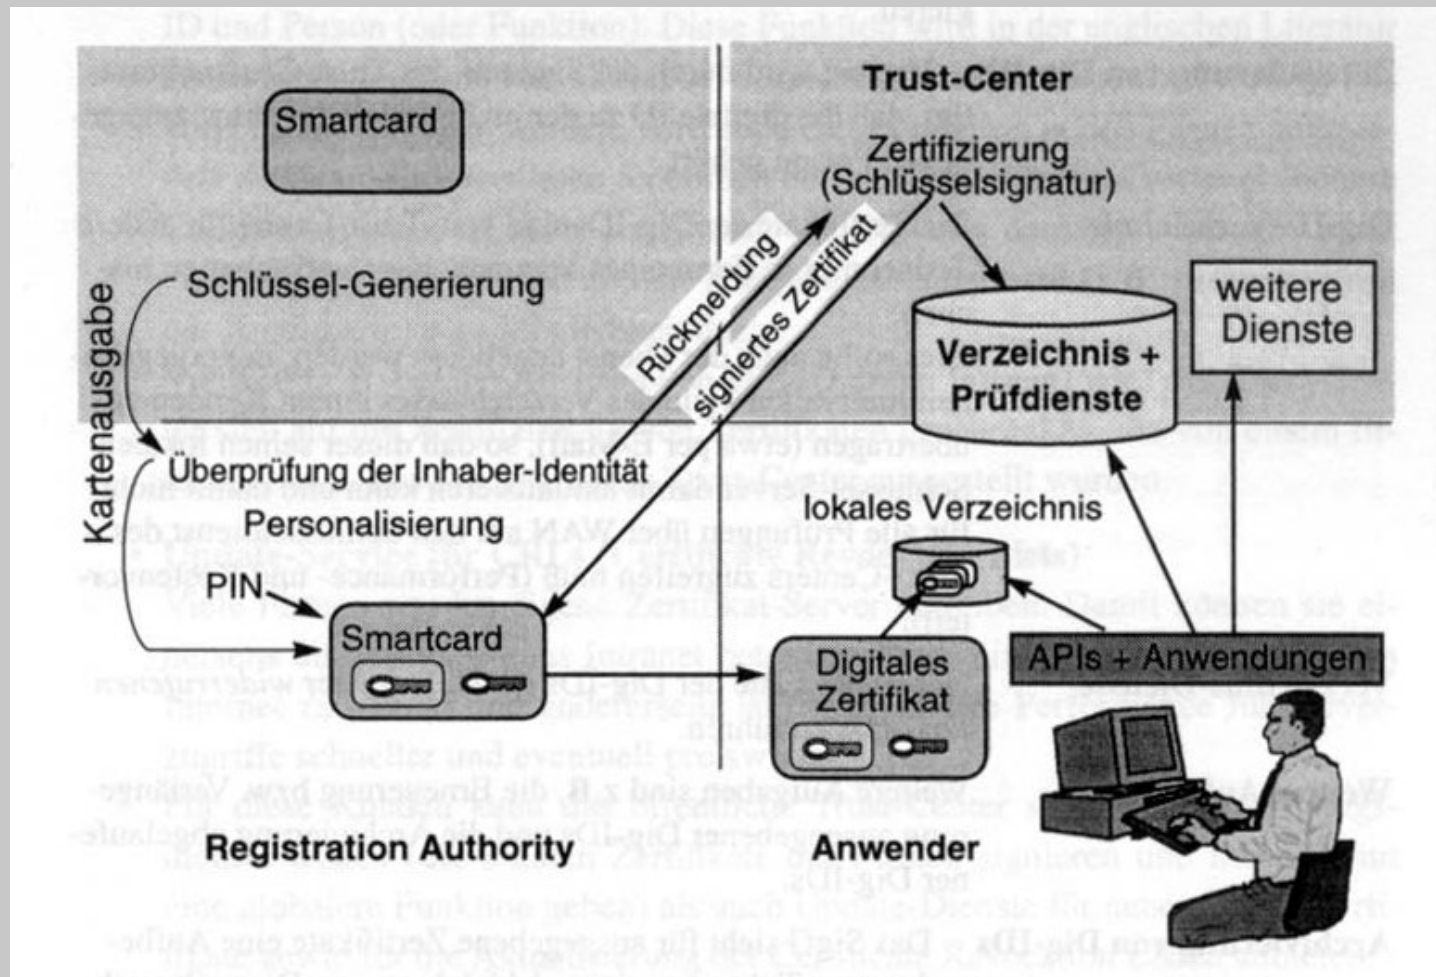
Smartcard

Trust-Center

Zertifizierung (Schlüsselsignatur)

Rückmeldung

signiertes Zertifikat

Schlüssel-Generierung

Kartenausgabe

weitere Dienste

Verzeichnis + Prüfdienste

Überprüfung der Inhaber-Identität

lokales Verzeichnis

Personalisierung

PIN

Smartcard

Digitales Zertifikat

APIs + Anwendungen

Registration Authority

Anwender